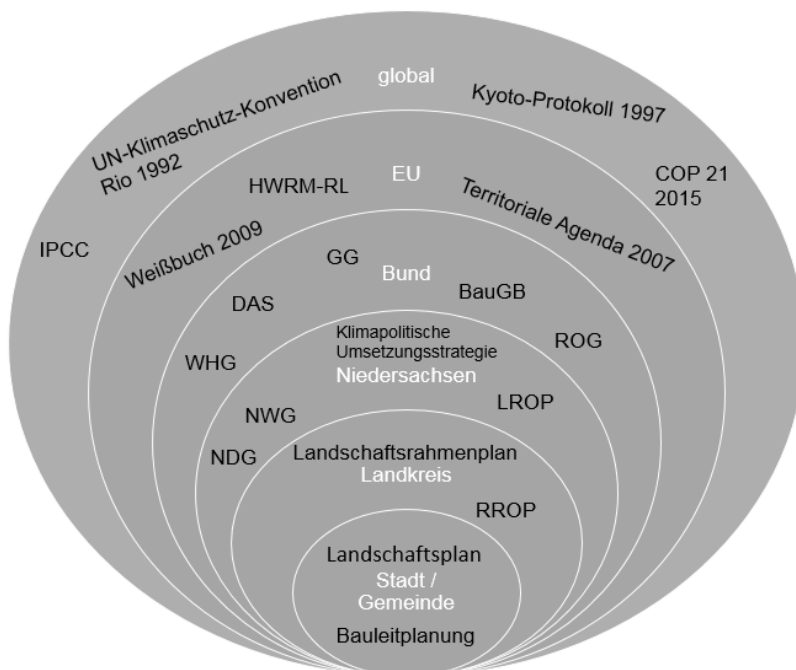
global

UN-Klimaschutz-Konvention Rio 1992

Kyoto-Protokoll 1997

COP 21 2015

IPCC

EU

HWRM-RL

Territoriale Agenda 2007

Weißbuch 2009

Bund

GG

BauGB

DAS

ROG

Klimapolitische Umsetzungsstrategie

Niedersachsen

WHG

LROP

NWG

NDG

Landschaftsrahmenplan

Landkreis

RROP

Landschaftsplan

Stadt / Gemeinde

Bauleitplanung